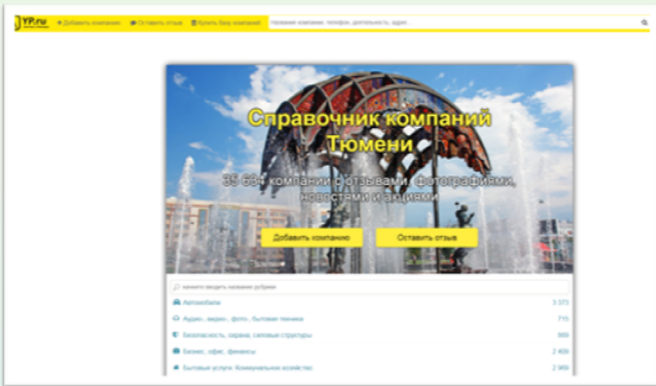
YP.ru

Добавить компанию

Оставить отзыв

Купить базу компаний

Название компании, телефон, деятельность, адрес...

Справочник компаний Тюмени

35 684 компании с отзывами, фотографиями, новостями и акциями

Добавить компанию

Оставить отзыв

начните вводить название рубрики

Автомобили 3 373

Аудио-, видео-, фото-, бытовая техника 715

Безопасность, охрана, силовые структуры 989

Бизнес, офис, финансы 2 409

Бытовые услуги. Коммунальное хозяйство 2 989